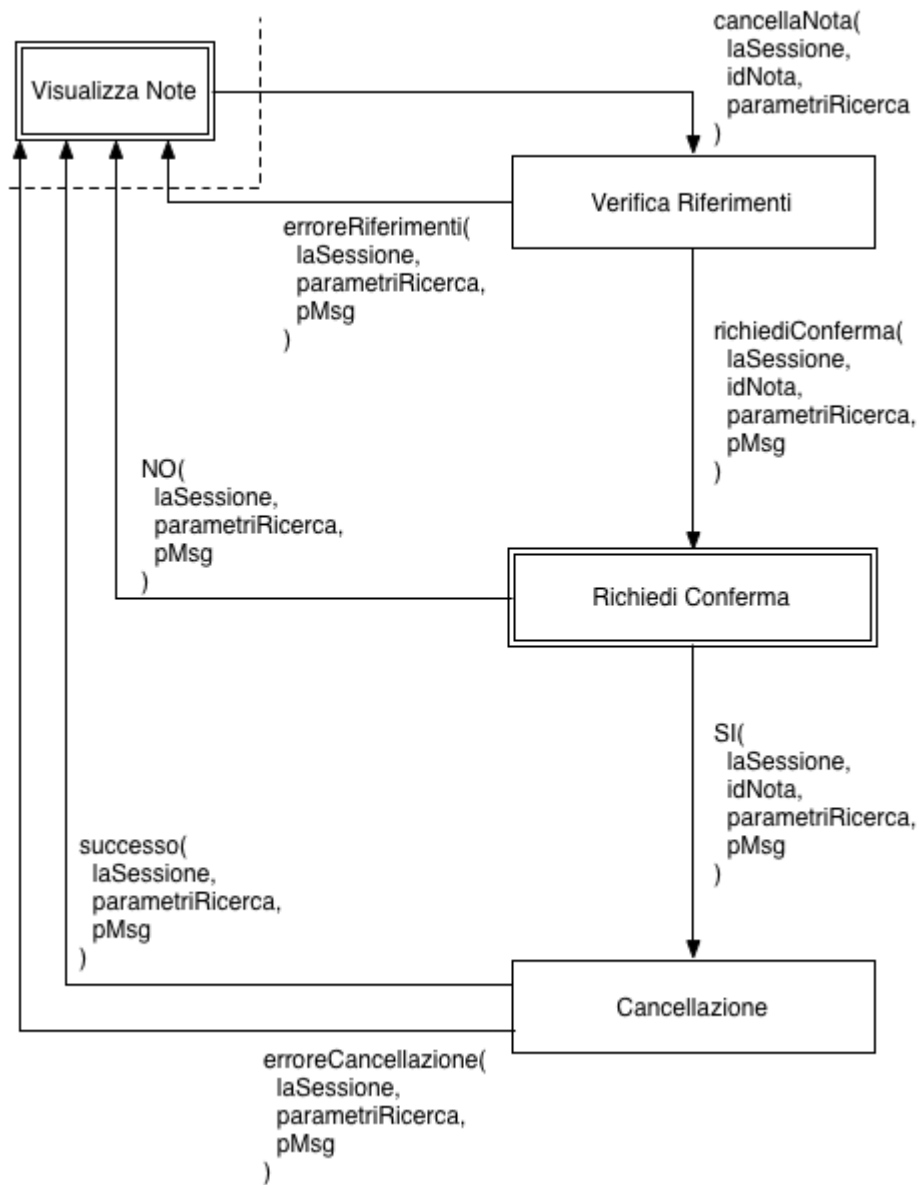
Visualizza Note

cancellaNota(
laSessione,
idNota,
parametriRicerca
)

Verifica Riferimenti

erroreRiferimenti(
laSessione,
parametriRicerca,
pMsg
)

richiediConferma(
laSessione,
idNota,
parametriRicerca,
pMsg
)

NO(
laSessione,
parametriRicerca,
pMsg
)

Richiedi Conferma

SI(
laSessione,
idNota,
parametriRicerca,
pMsg
)

successo(
laSessione,
parametriRicerca,
pMsg
)

Cancellazione

erroreCancellazione(
laSessione,
parametriRicerca,
pMsg
)